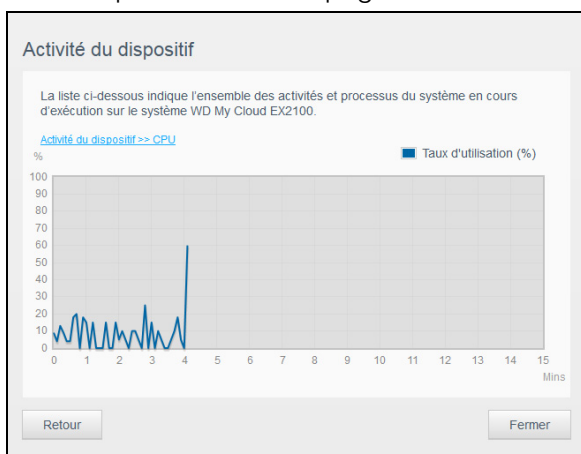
Activité du dispositif

La liste ci-dessous indique l'ensemble des activités et processus du système en cours d'exécution sur le système WD My Cloud EX2100.

Activité du dispositif >> CPU

%

Taux d'utilisation (%)

100
90
80
70
60
50
40
30
20
10
0

0 1 2 3 4 5 6 7 8 9 10 11 12 13 14 15

Mins

Retour

Fermer